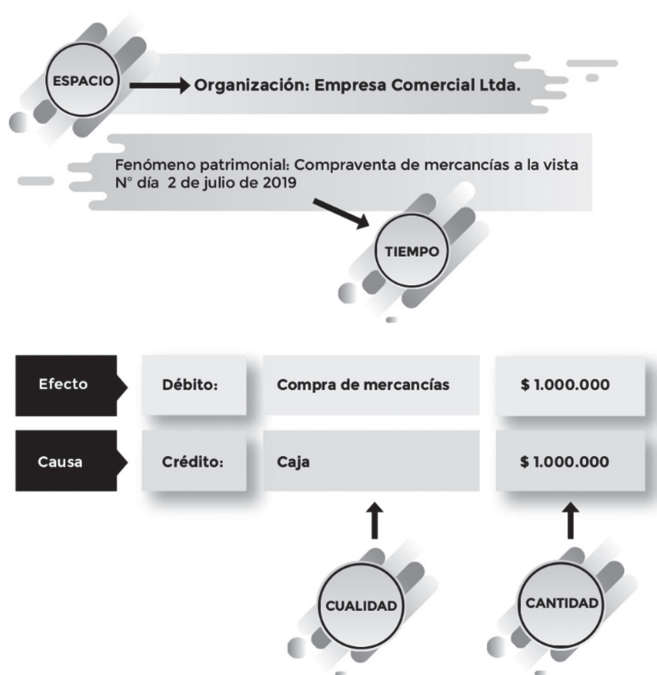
ESPACIO

Organización: Empresa Comercial Ltda.

Fenómeno patrimonial: Compraventa de mercancías a la vista
N° día 2 de julio de 2019

TIEMPO

| Efecto | Débito: | Compra de mercancías | \$ 1.000.000 |
|---|---|---|---|
| Causa | Crédito: | Caja | \$ 1.000.000 |

CUALIDAD

CANTIDAD